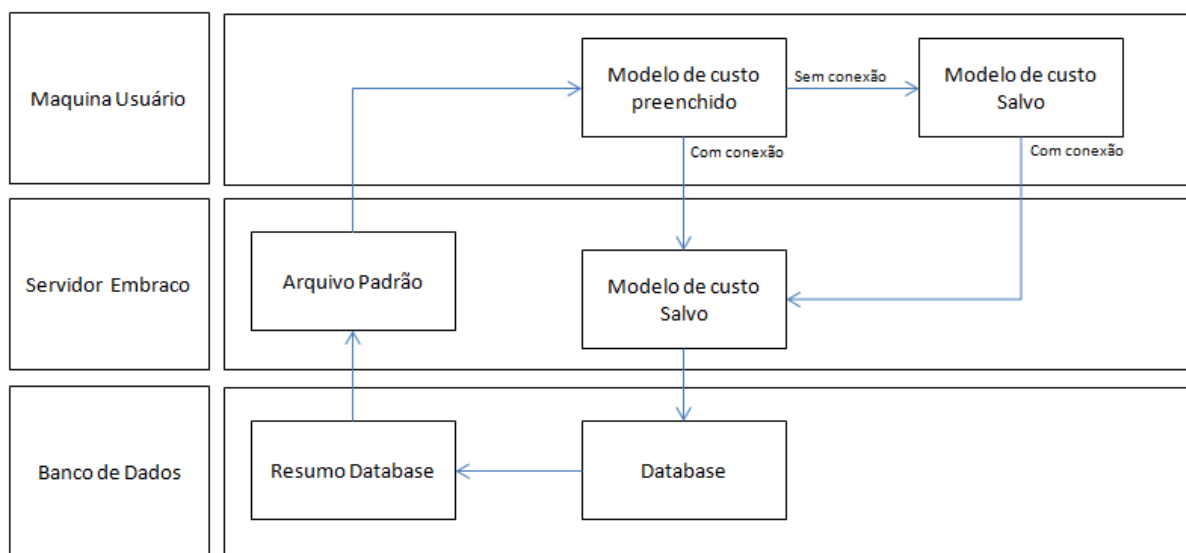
Maquina Usuário

Modelo de custo preenchido

Sem conexão

Modelo de custo Salvo

Com conexão

Com conexão

Servidor Embraco

Arquivo Padrão

Modelo de custo Salvo

Banco de Dados

Resumo Database

Database